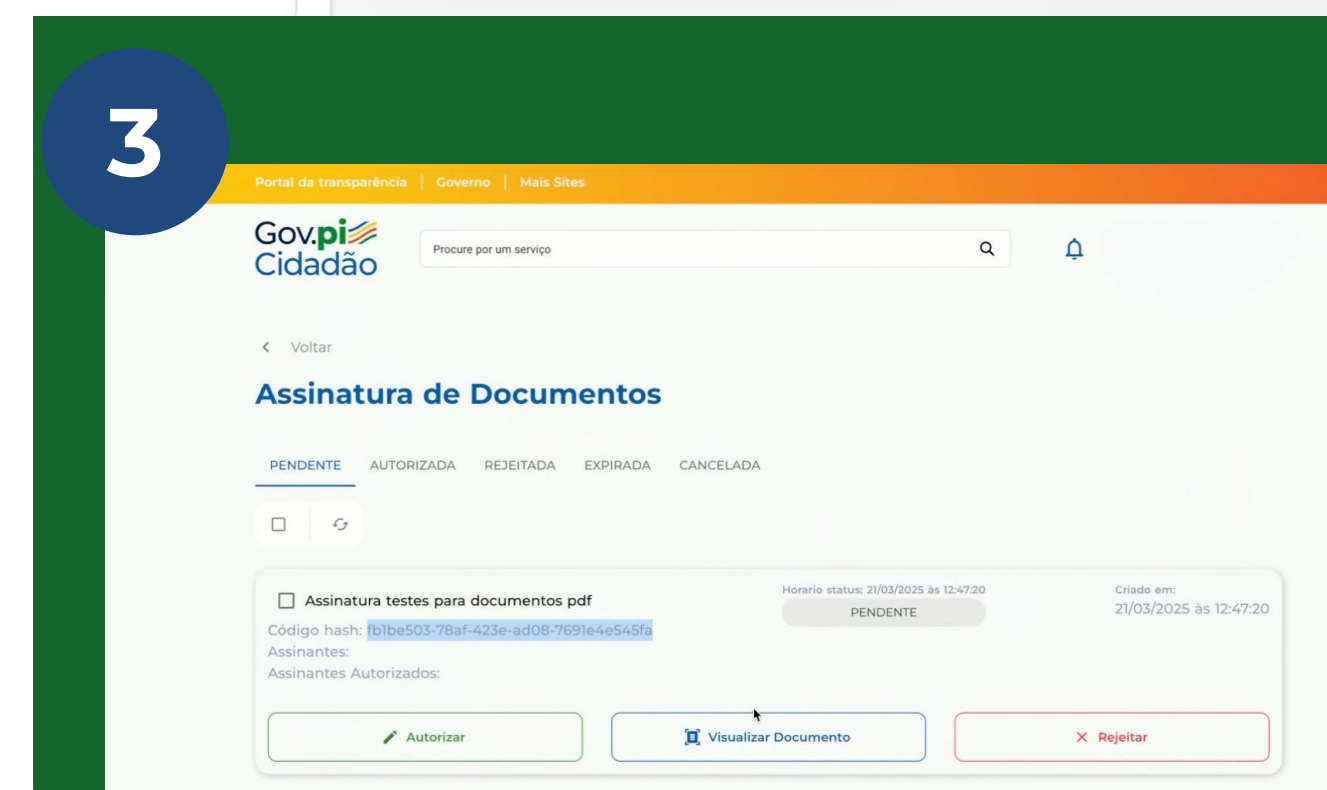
3

Portal da transparência | Governo | Mais Sites

Gov.pi Cidadão

Procure por um serviço

< Voltar

Assinatura de Documentos

PENDENTE AUTORIZADA REJEITADA EXPIRADA CANCELADA

Assinatura testes para documentos pdf

Código hash: fb1be503-78af-423e-ad08-7691e4e545fa

Assinantes:

Assinantes Autorizados:

Horario status: 21/03/2025 às 12:47:20

PENDENTE

Criado em:
21/03/2025 às 12:47:20

Autorizar

Visualizar Documento

Rejeitar